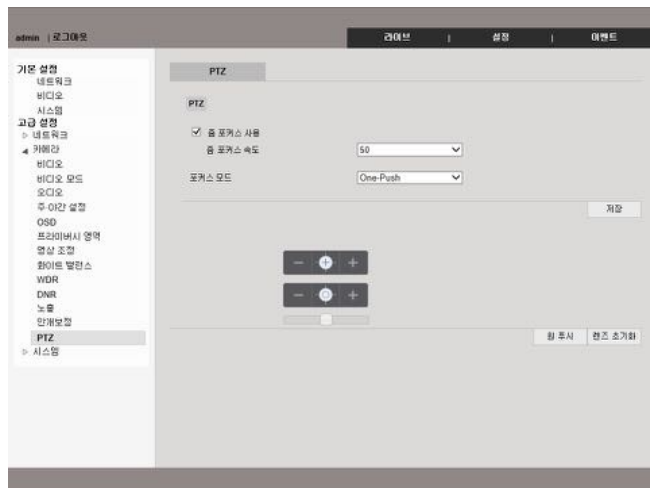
admin | 로그아웃

라이브 | 설정 | 이벤트

기본 설정
네트워크
비디오
시스템
고급 설정
▷ 네트워크
◢ 카메라
비디오
비디오 모드
오디오
주·야간 설정
OSD
프라이버시 영역
영상 조정
화이트 밸런스
WDR
DNR
노출
안개보정
PTZ
▷ 시스템

PTZ

PTZ

☑ 줌 포커스 사용
줌 포커스 속도 50

포커스 모드 One-Push

저장

− +

− +

원 투시 렌즈 초기화